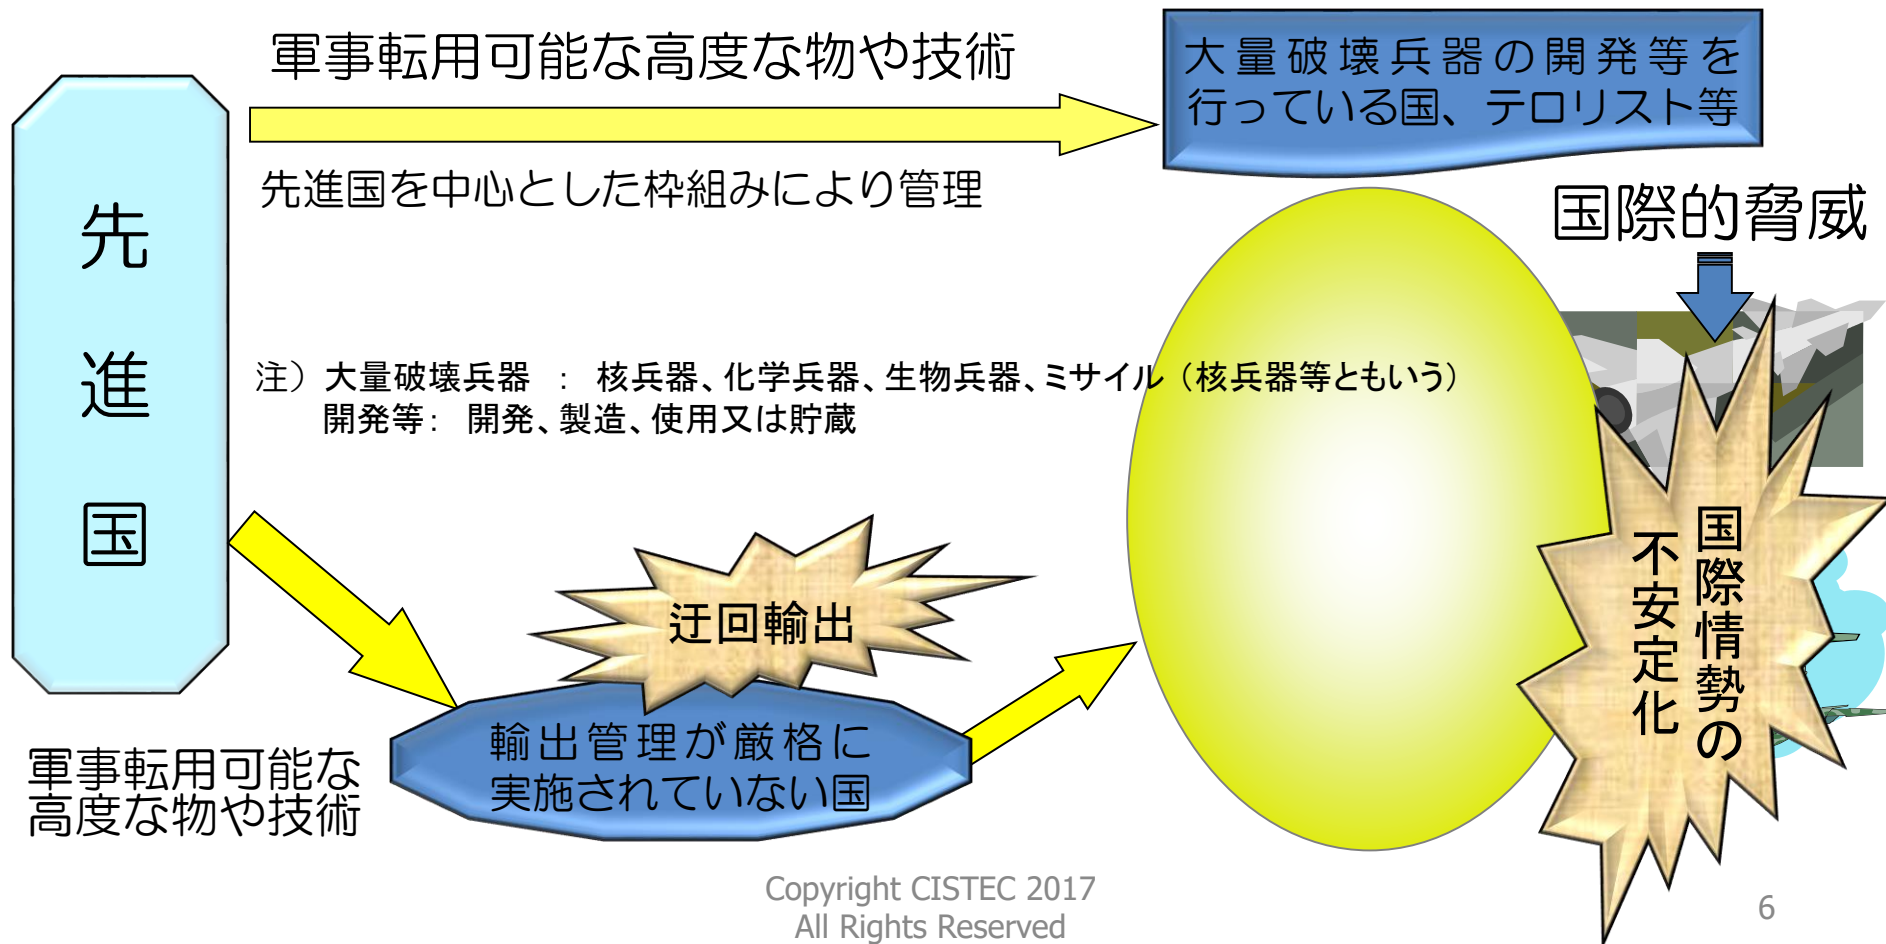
先進国

軍事転用可能な高度な物や技術

大量破壊兵器の開発等を行っている国、テロリスト等

先進国を中心とした枠組みにより管理

国際的脅威

注）大量破壊兵器　：　核兵器、化学兵器、生物兵器、ミサイル（核兵器等ともいう）
開発等：　開発、製造、使用又は貯蔵

迂回輸出

輸出管理が厳格に実施されていない国

軍事転用可能な高度な物や技術

国際情勢の不安定化

Copyright CISTEC 2017
All Rights Reserved

6